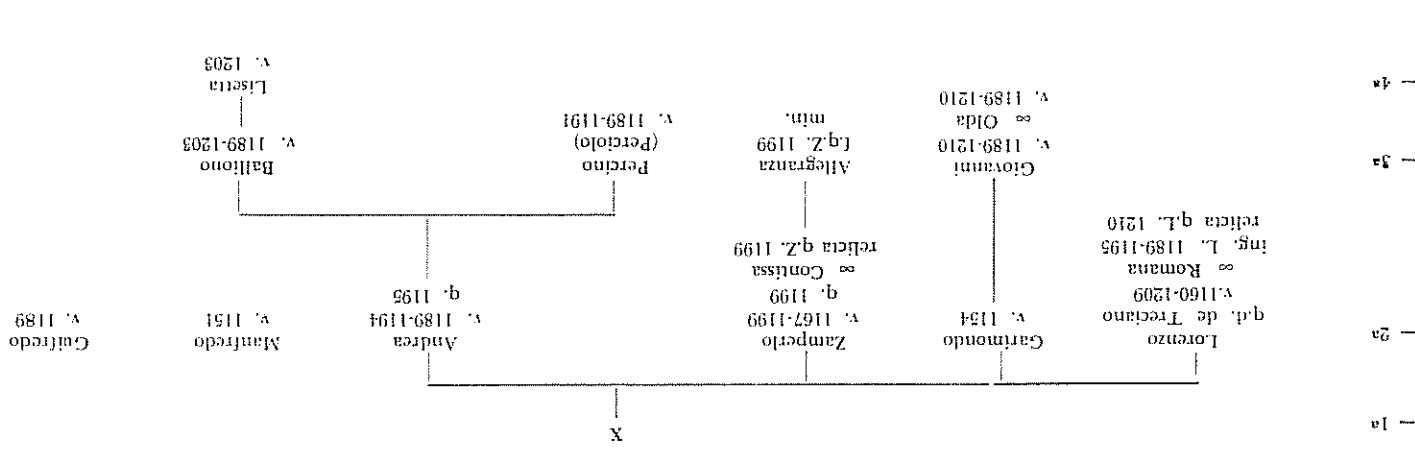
— 1a
— 2a
— 3a
— 4a

X

Lorenzo
q.d. de Treciano
v.1160-1209
∞ Romana
ing. L. 1189-1195
relicta q.L. 1210

Garimondo
v. 1154

Giovanni
v. 1189-1210
∞ Olda
v. 1189-1210

Zamperto
v. 1167-1199
q. 1199
∞ Contissa
relicta q.Z. 1199

Allegranza
f.q.Z. 1199
min.

Andrea
v. 1189-1194
q. 1195

Percino
(Perciolo)
v. 1189-1191

Ballione
v. 1189-1203

Lisetta
v. 1203

Manfredo
v. 1151

Guifredo
v. 1189